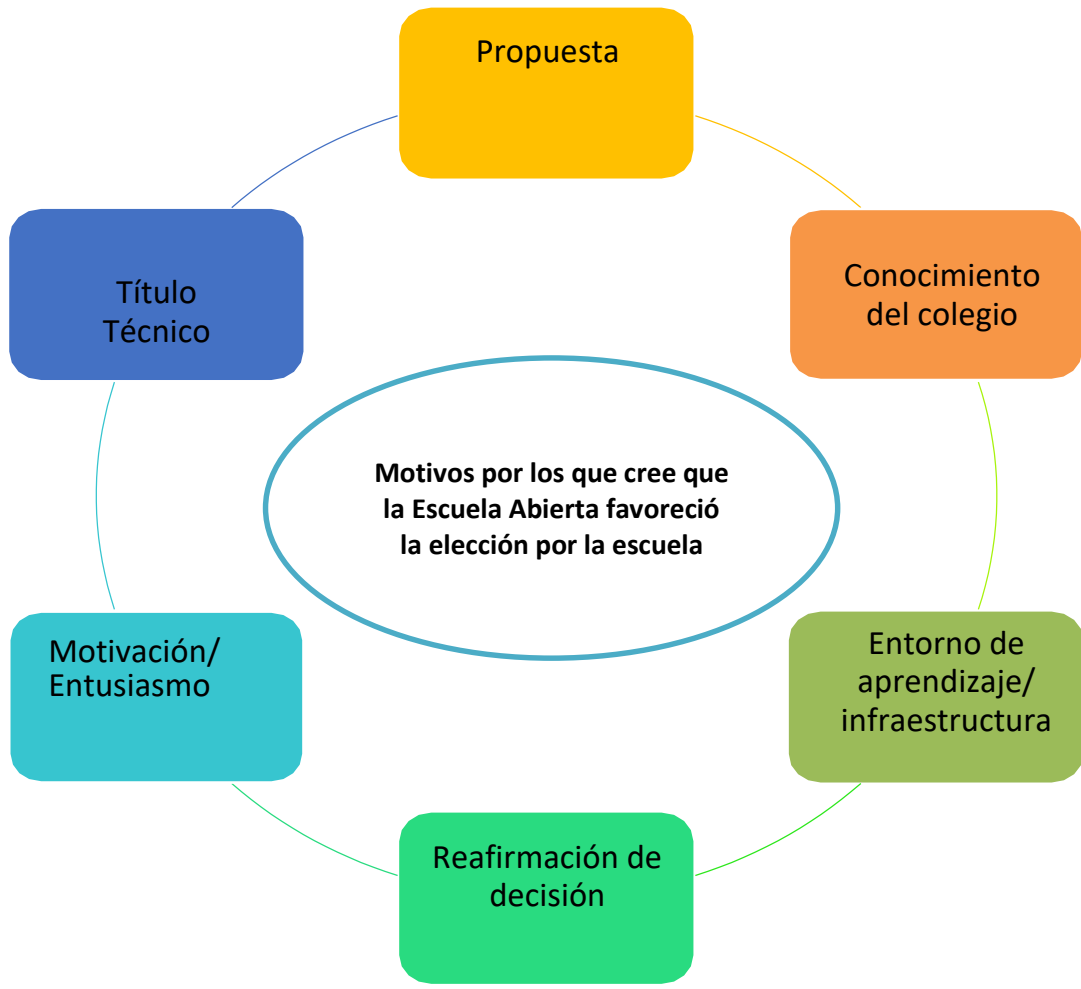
Propuesta

Conocimiento del colegio

Entorno de aprendizaje/ infraestructura

Reafirmación de decisión

Motivación/ Entusiasmo

Título Técnico

Motivos por los que cree que la Escuela Abierta favoreció la elección por la escuela